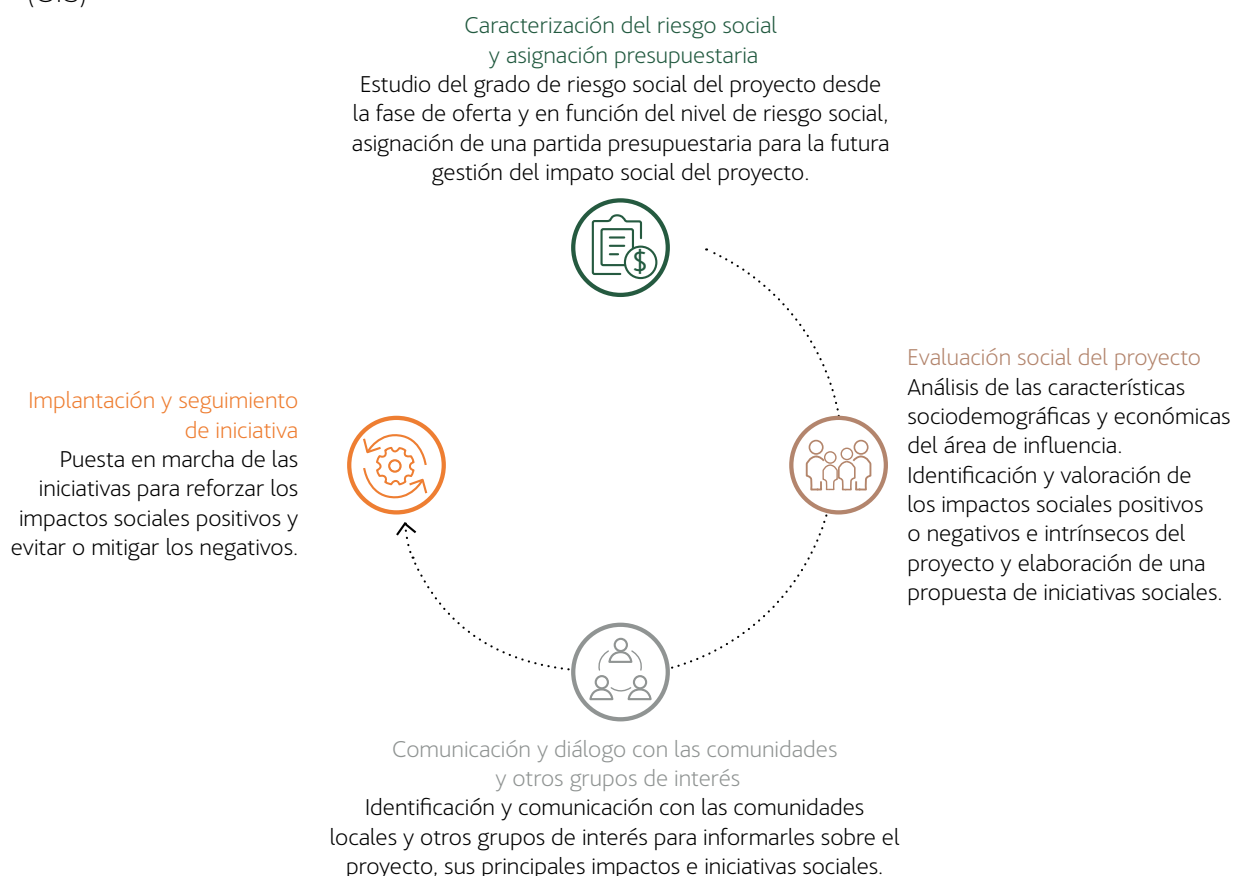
Caracterización del riesgo social y asignación presupuestaria
Estudio del grado de riesgo social del proyecto desde la fase de oferta y en función del nivel de riesgo social, asignación de una partida presupuestaria para la futura gestión del impato social del proyecto.

Evaluación social del proyecto
Análisis de las características sociodemográficas y económicas del área de influencia.
Identificación y valoración de los impactos sociales positivos o negativos e intrínsecos del proyecto y elaboración de una propuesta de iniciativas sociales.

Comunicación y diálogo con las comunidades y otros grupos de interés
Identificación y comunicación con las comunidades locales y otros grupos de interés para informarles sobre el proyecto, sus principales impactos e iniciativas sociales.

Implantación y seguimiento de iniciativa
Puesta en marcha de las iniciativas para reforzar los impactos sociales positivos y evitar o mitigar los negativos.